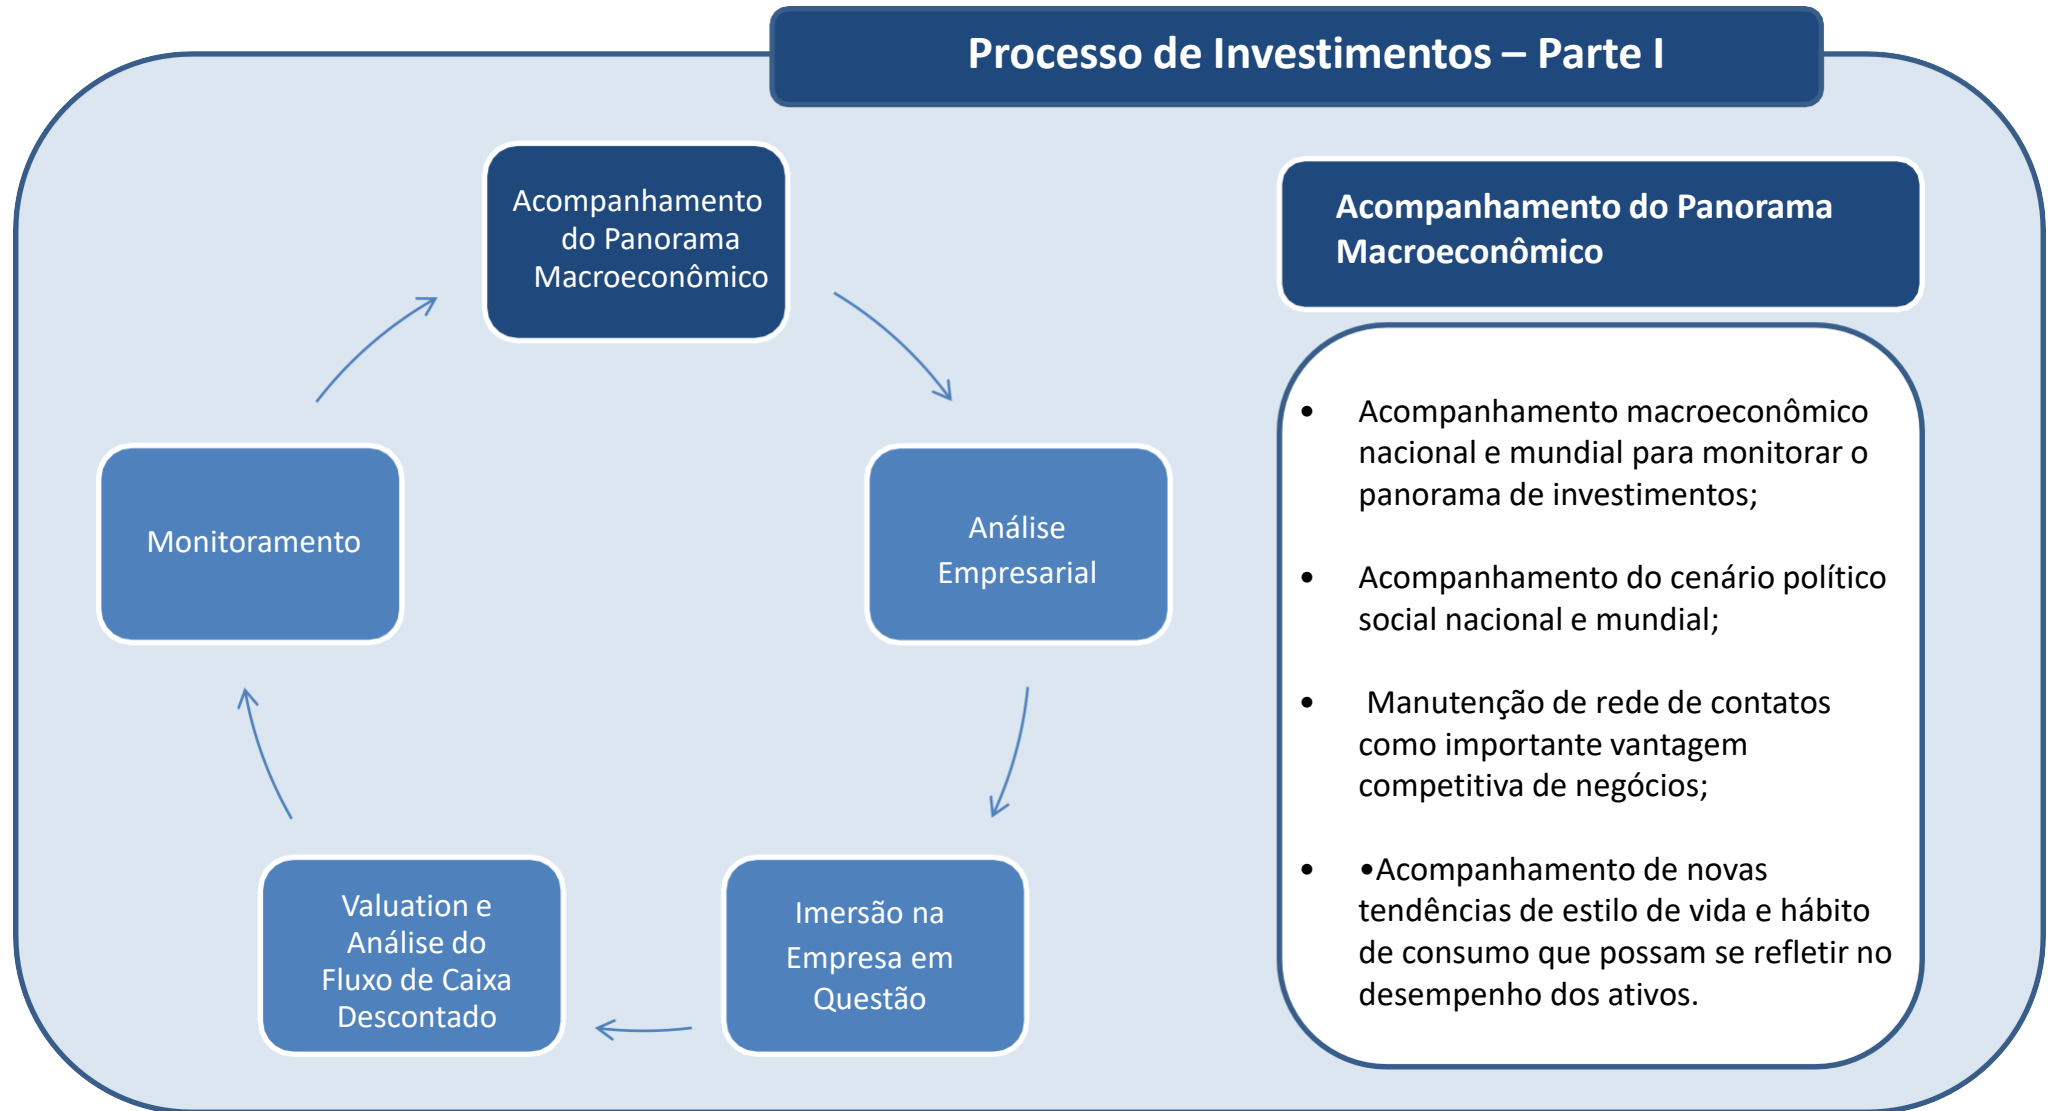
Processo de Investimentos – Parte I

Acompanhamento do Panorama Macroeconômico

Análise Empresarial

Imersão na Empresa em Questão

Valuation e Análise do Fluxo de Caixa Descontado

Monitoramento

Acompanhamento do Panorama Macroeconômico

- Acompanhamento macroeconômico nacional e mundial para monitorar o panorama de investimentos;
- Acompanhamento do cenário político social nacional e mundial;
- Manutenção de rede de contatos como importante vantagem competitiva de negócios;
- •Acompanhamento de novas tendências de estilo de vida e hábito de consumo que possam se refletir no desempenho dos ativos.